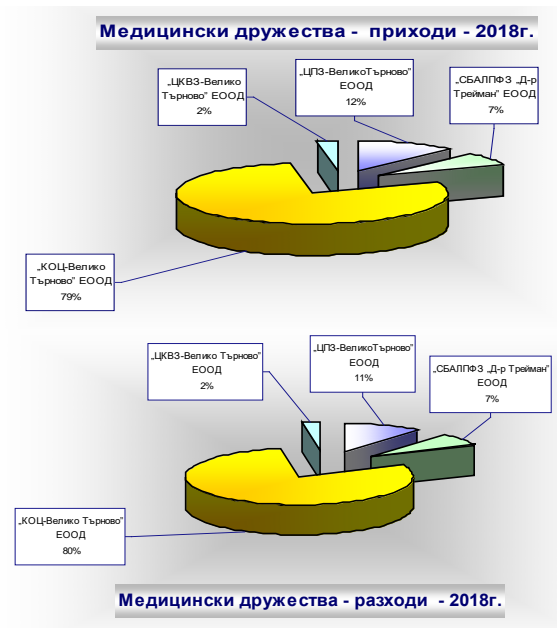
Медицински дружества - приходи - 2018г.

„ЦКВЗ-Велико Търново" ЕООД
2%

„ЦПЗ-ВеликоТърново" ЕООД
12%

„СБАЛПФЗ „Д-р Трейман" ЕООД
7%

„КОЦ-Велико Търново" ЕООД
79%

„ЦКВЗ-Велико Търново" ЕООД
2%

„ЦПЗ-ВеликоТърново" ЕООД
11%

„СБАЛПФЗ „Д-р Трейман" ЕООД
7%

„КОЦ-Велико Търново" ЕООД
80%

Медицински дружества - разходи - 2018г.